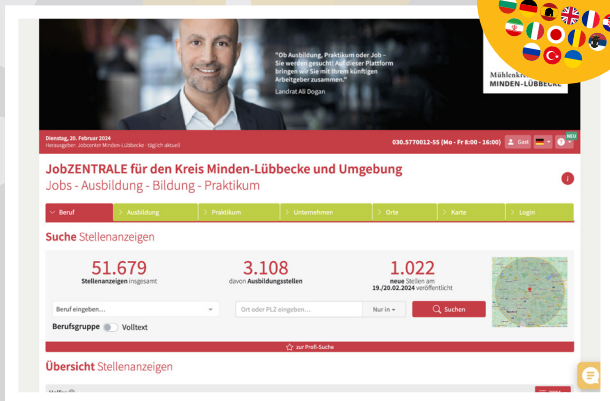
"Ob Ausbildung, Praktikum oder Job – Sie werden gesucht! Auf dieser Plattform bringen wir Sie mit Ihrem künftigen Arbeitgeber zusammen."

Landrat Ali Dogan

Mühlenkr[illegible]
MINDEN-LÜBBECKE

Dienstag, 20. Februar 2024
Herausgeber: Jobcenter Minden-Lübbecke · täglich aktuell

030.5770012-55 (Mo - Fr 8:00 - 16:00) Gast NEU

JobZENTRALE für den Kreis Minden-Lübbecke und Umgebung
Jobs - Ausbildung - Bildung - Praktikum

Beruf | Ausbildung | Praktikum | Unternehmen | Orte | Karte | Login

Suche Stellenanzeigen

51.679
Stellenanzeigen insgesamt

3.108
davon Ausbildungsstellen

1.022
neue Stellen am 19./20.02.2024 veröffentlicht

Beruf eingeben...
Ort oder PLZ eingeben...
Nur in
Suchen

Berufsgruppe Volltext

zur Profi-Suche

Übersicht Stellenanzeigen

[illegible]